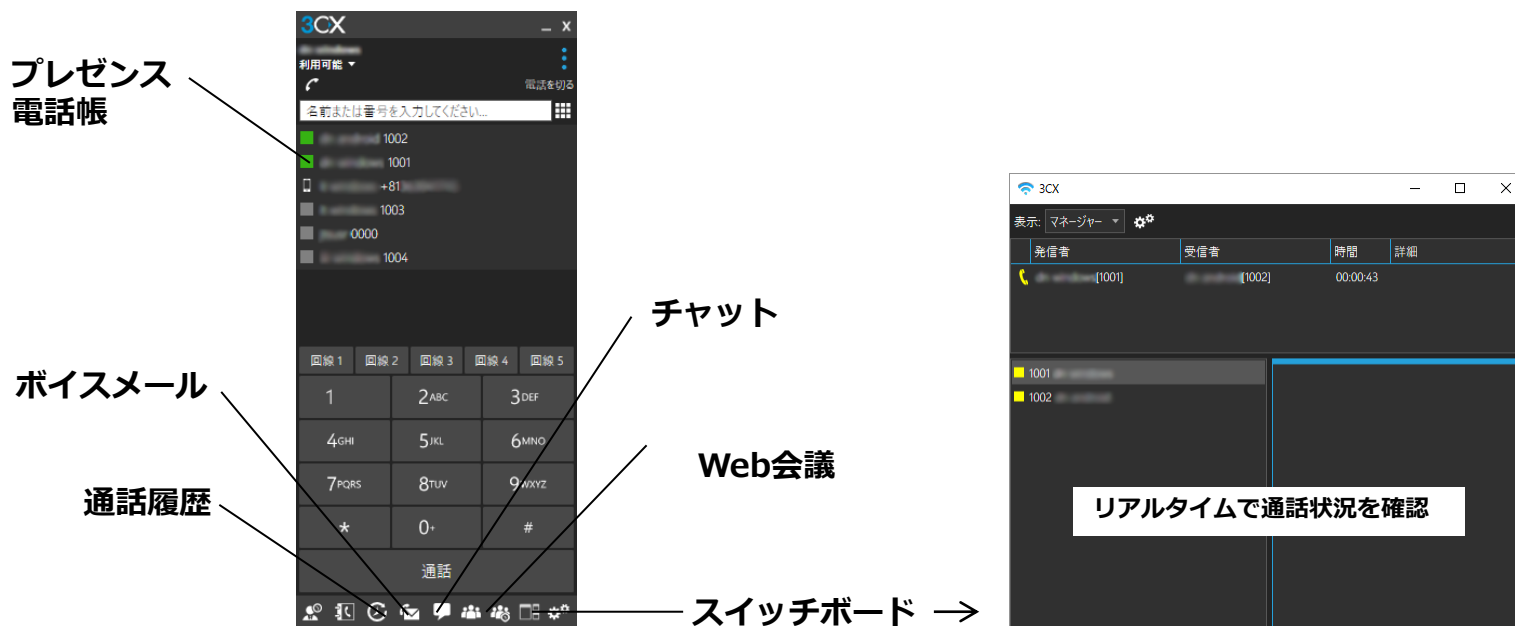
3CX
利用可能
電話を切る
名前または番号を入力してください...
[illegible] 1002
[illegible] 1001
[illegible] +81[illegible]
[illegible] 1003
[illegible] 0000
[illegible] 1004
回線 1
回線 2
回線 3
回線 4
回線 5
1
2ABC
3DEF
4GHI
5JKL
6MNO
7PQRS
8TUV
9WXYZ
*
0+
#
通話

プレゼンス
電話帳

チャット

ボイスメール

Web会議

通話履歴

スイッチボード →

3CX
表示: マネージャー
発信者
受信者
時間
詳細
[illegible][1001]
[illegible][1002]
00:00:43
1001 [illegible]
1002 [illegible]

リアルタイムで通話状況を確認